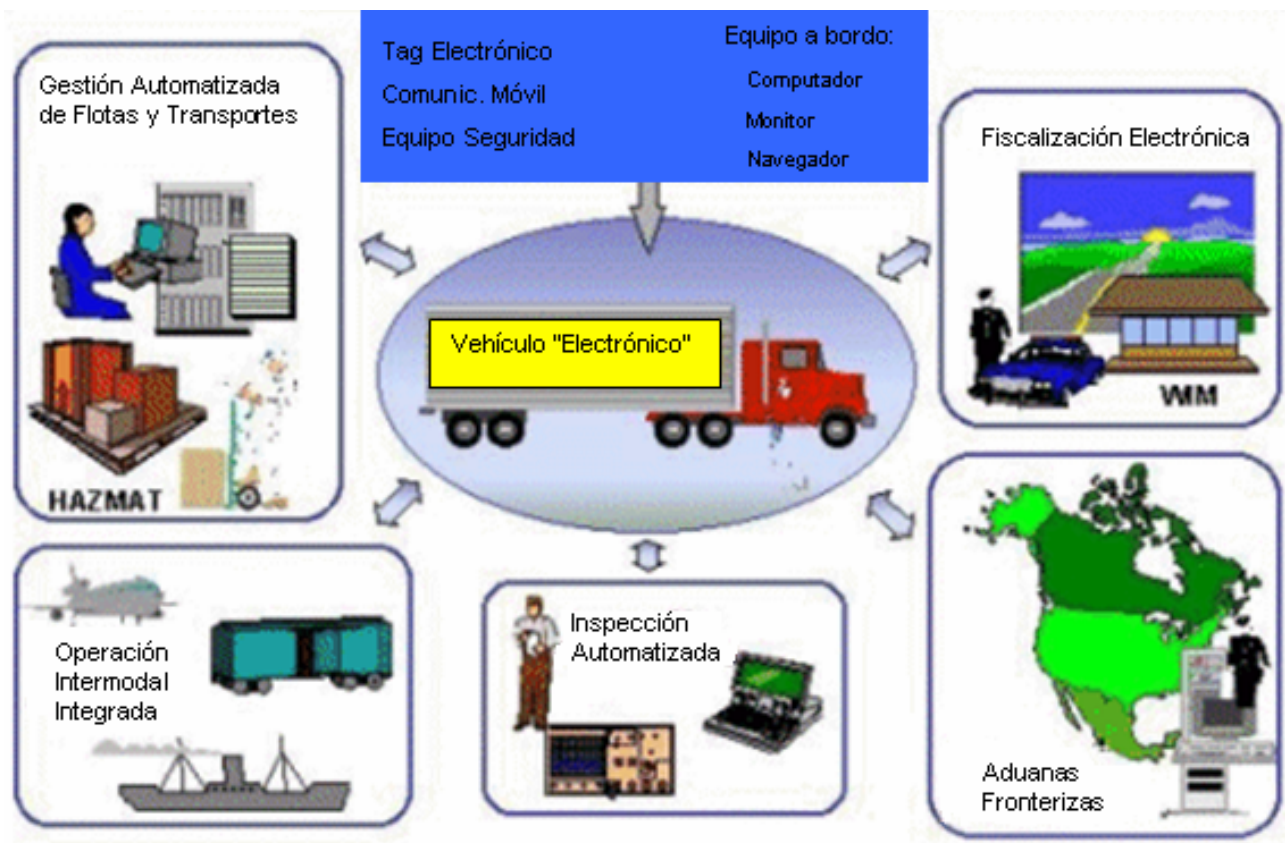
Tag Electrónico
Comunic. Móvil
Equipo Seguridad

Equipo a bordo:
Computador
Monitor
Navegador

Gestión Automatizada de Flotas y Transportes

HAZMAT

Vehículo "Electrónico"

Fiscalización Electrónica

WIM

Operación Intermodal Integrada

Inspección Automatizada

Aduanas Fronterizas